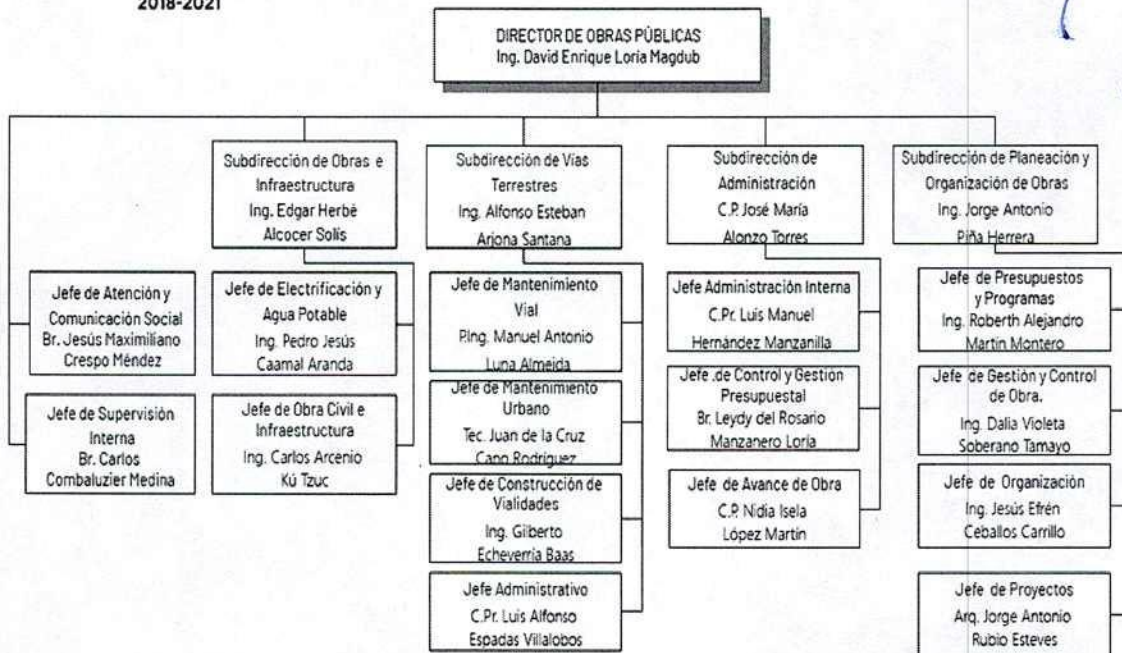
2018-2021

DIRECTOR DE OBRAS PÚBLICAS
Ing. David Enrique Loría Magdub

Subdirección de Obras e Infraestructura
Ing. Edgar Herbé Alcocer Solís

Subdirección de Vías Terrestres
Ing. Alfonso Esteban Arjona Santana

Subdirección de Administración
C.P. José María Alonzo Torres

Subdirección de Planeación y Organización de Obras
Ing. Jorge Antonio Piña Herrera

Jefe de Atención y Comunicación Social
Br. Jesús Maximiliano Crespo Méndez

Jefe de Supervisión Interna
Br. Carlos Combaluzier Medina

Jefe de Electrificación y Agua Potable
Ing. Pedro Jesús Caamal Aranda

Jefe de Obra Civil e Infraestructura
Ing. Carlos Arcenio Kú Tzuc

Jefe de Mantenimiento Vial
P.Ing. Manuel Antonio Luna Almeida

Jefe de Mantenimiento Urbano
Tec. Juan de la Cruz Cano Rodríguez

Jefe de Construcción de Vialidades
Ing. Gilberto Echeverría Baas

Jefe Administrativo
C.Pr. Luis Alfonso Espadas Villalobos

Jefe Administración Interna
C.Pr. Luis Manuel Hernández Manzanilla

Jefe .de Control y Gestión Presupuestal
Br. Leydy del Rosario Manzanero Loría

Jefe de Avance de Obra
C.P. Nidia Isela López Martín

Jefe de Presupuestos y Programas
Ing. Roberth Alejandro Martín Montero

Jefe de Gestión y Control de Obra.
Ing. Dalia Violeta Soberano Tamayo

Jefe de Organización
Ing. Jesús Efrén Ceballos Carrillo

Jefe de Proyectos
Arq. Jorge Antonio Rubio Esteves